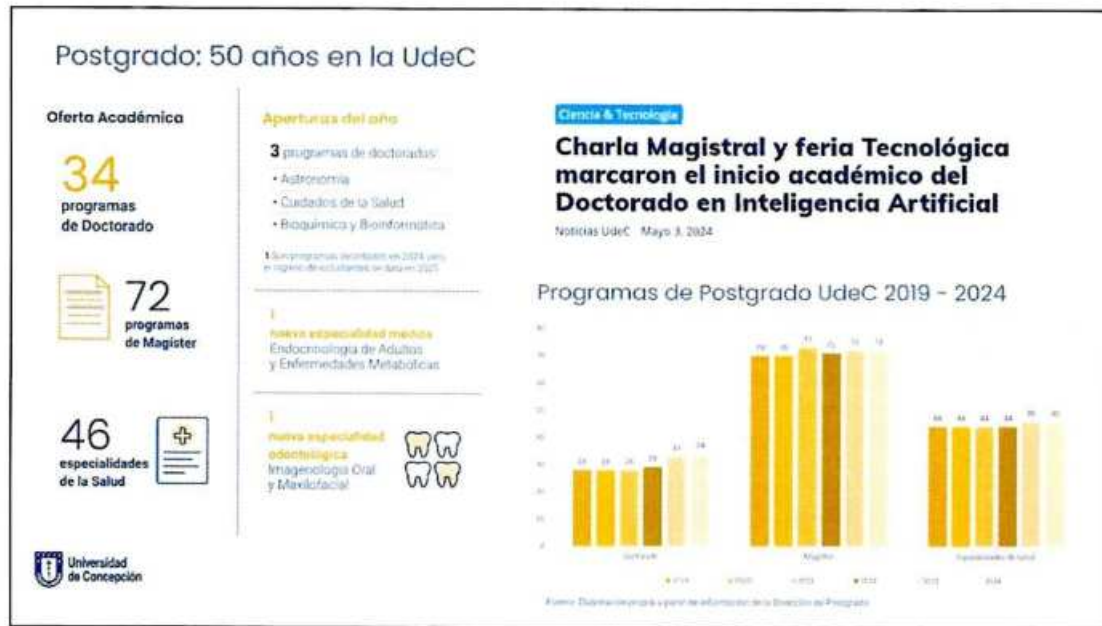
Postgrado: 50 años en la UdeC

Oferta Académica

34
programas de Doctorado

72
programas de Magister

46
especialidades de la Salud

Universidad de Concepción

Aperturas del año

3 programas de doctorado:
• Astronomía
• Cuidados de la Salud
• Bioquímica y Bioinformática

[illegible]

1
nueva especialidad médica
Endocrinología de Adultos y Enfermedades Metabólicas

1
nueva especialidad odontológica
Imagenología Oral y Maxilofacial

Ciencia & Tecnología

Charla Magistral y feria Tecnológica marcaron el inicio académico del Doctorado en Inteligencia Artificial

Noticias UdeC Mayo 3, 2024

Programas de Postgrado UdeC 2019 - 2024

Doctorado

Magíster

Especialidades de salud

2019 2020 2021 2022 2023 2024

Fuente: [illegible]